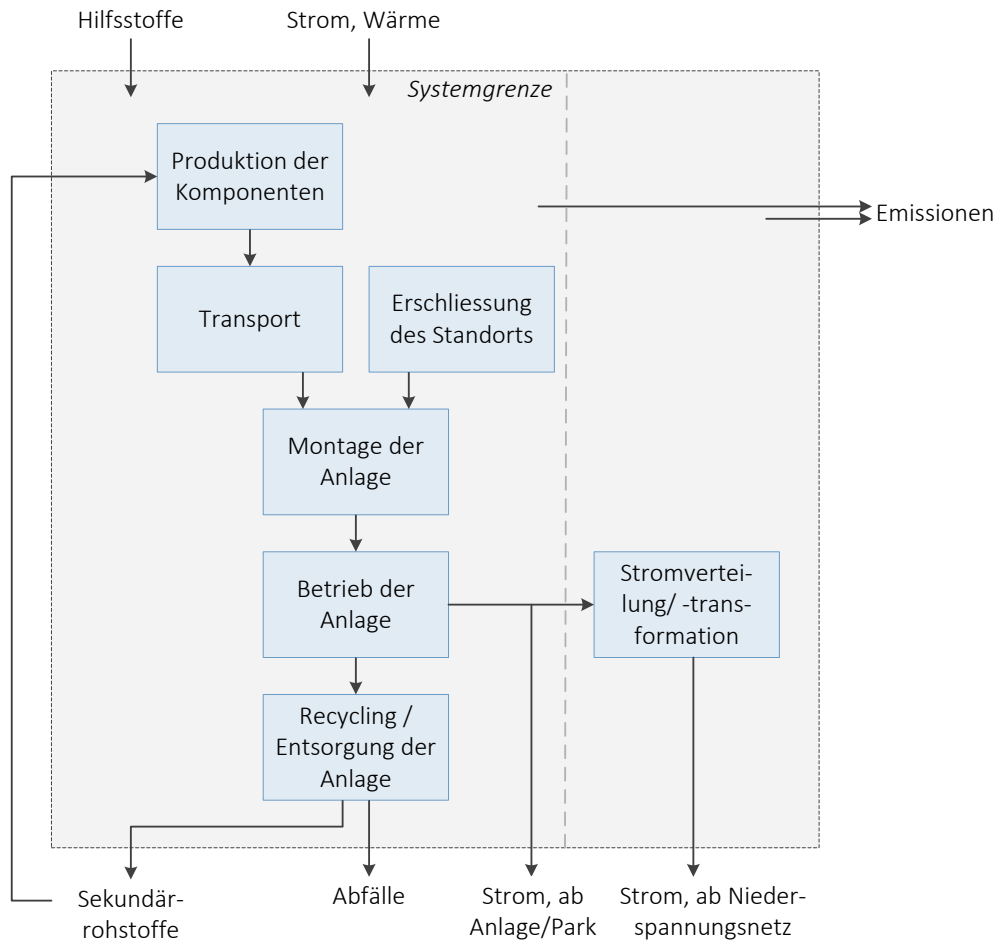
Hilfsstoffe

Strom, Wärme

Systemgrenze

Produktion der Komponenten

Emissionen

Transport

Erschliessung des Standorts

Montage der Anlage

Betrieb der Anlage

Stromverteilung/ -transformation

Recycling / Entsorgung der Anlage

Sekundärrohstoffe

Abfälle

Strom, ab Anlage/Park

Strom, ab Niederspannungsnetz